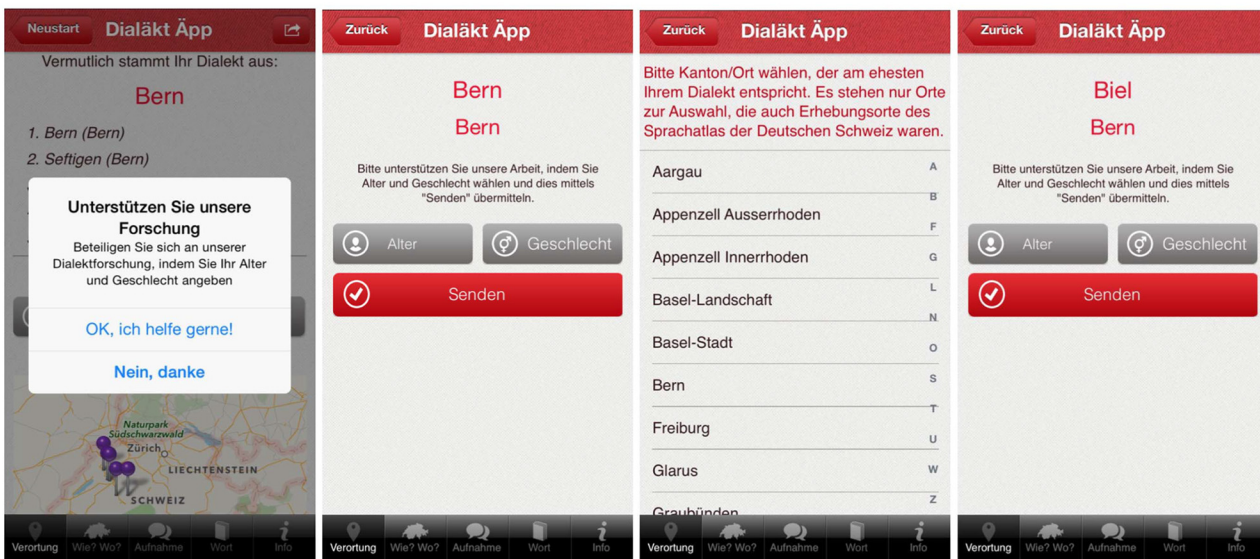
Neustart
Dialäkt Äpp

Vermutlich stammt Ihr Dialekt aus:

Bern

1. Bern (Bern)
2. Seftigen (Bern)

Unterstützen Sie unsere Forschung
Beteiligen Sie sich an unserer Dialektforschung, indem Sie Ihr Alter und Geschlecht angeben

OK, ich helfe gerne!

Nein, danke

Naturpark Südschwarzwald
Zürich
LIECHTENSTEIN
SCHWEIZ

Verortung Wie? Wo? Aufnahme Wort Info

Zurück
Dialäkt Äpp

Bern
Bern

Bitte unterstützen Sie unsere Arbeit, indem Sie Alter und Geschlecht wählen und dies mittels "Senden" übermitteln.

Alter
Geschlecht
Senden

Verortung Wie? Wo? Aufnahme Wort Info

Zurück
Dialäkt Äpp

Bitte Kanton/Ort wählen, der am ehesten Ihrem Dialekt entspricht. Es stehen nur Orte zur Auswahl, die auch Erhebungsorte des Sprachatlas der Deutschen Schweiz waren.

Aargau
Appenzell Ausserrhoden
Appenzell Innerrhoden
Basel-Landschaft
Basel-Stadt
Bern
Freiburg
Glarus
Graubünden

A
B
F
G
L
N
O
S
T
U
W
Z

Verortung Wie? Wo? Aufnahme Wort Info

Zurück
Dialäkt Äpp

Biel
Bern

Bitte unterstützen Sie unsere Arbeit, indem Sie Alter und Geschlecht wählen und dies mittels "Senden" übermitteln.

Alter
Geschlecht
Senden

Verortung Wie? Wo? Aufnahme Wort Info